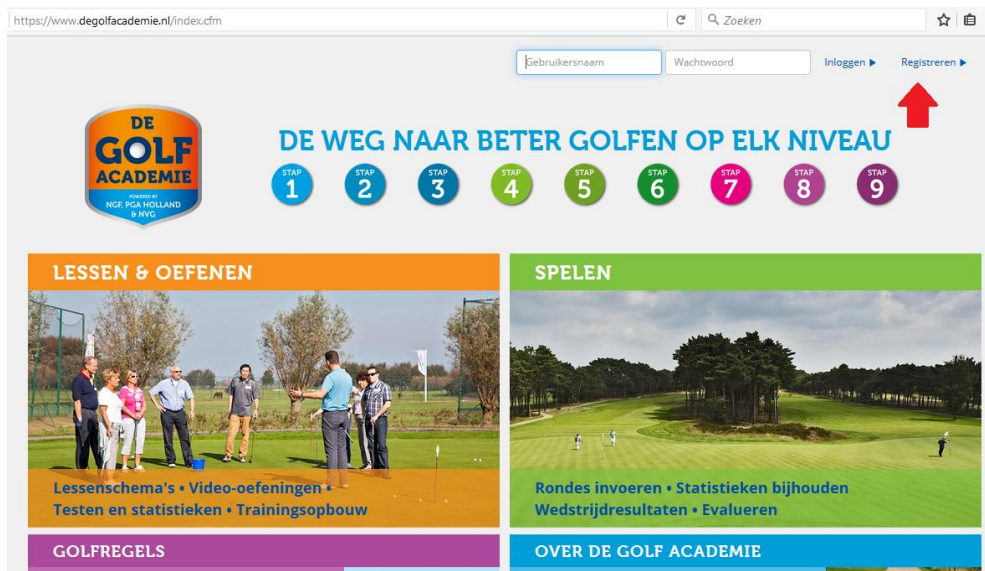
https://www.degolfacademie.nl/index.cfm

Zoeken

Gebruikersnaam
Wachtwoord
Inloggen ▶
Registreren ▶

DE GOLF ACADEMIE
POWERED BY NGF, PGA HOLLAND & NVG

DE WEG NAAR BETER GOLFEN OP ELK NIVEAU

STAP 1
STAP 2
STAP 3
STAP 4
STAP 5
STAP 6
STAP 7
STAP 8
STAP 9

LESSEN & OEFENEN

Lessenschema's • Video-oefeningen • Testen en statistieken • Trainingsopbouw

SPELEN

Rondes invoeren • Statistieken bijhouden Wedstrijdresultaten • Evalueren

GOLFREGELS

OVER DE GOLF ACADEMIE